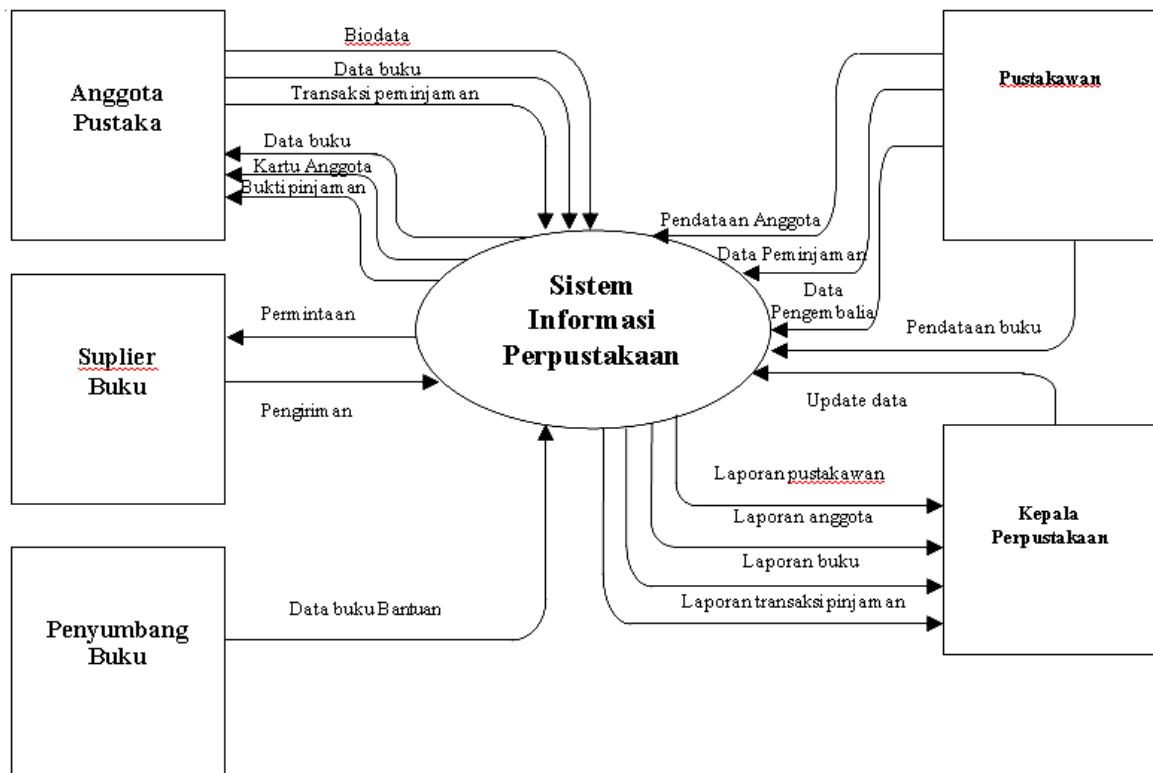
Anggota Pustaka

Biodata

Data buku

Transaksi peminjaman

Data buku

Kartu Anggota

Bukti pinjaman

Pustakawan

Pendataan Anggota

Data Peminjaman

Data Pengembalia

Pendataan buku

Sistem Informasi Perpustakaan

Suplier Buku

Permintaan

Pengiriman

Update data

Laporan pustakawan

Laporan anggota

Laporan buku

Laporan transaksi pinjaman

Kepala Perpustakaan

Penyumbang Buku

Data buku Bantuan